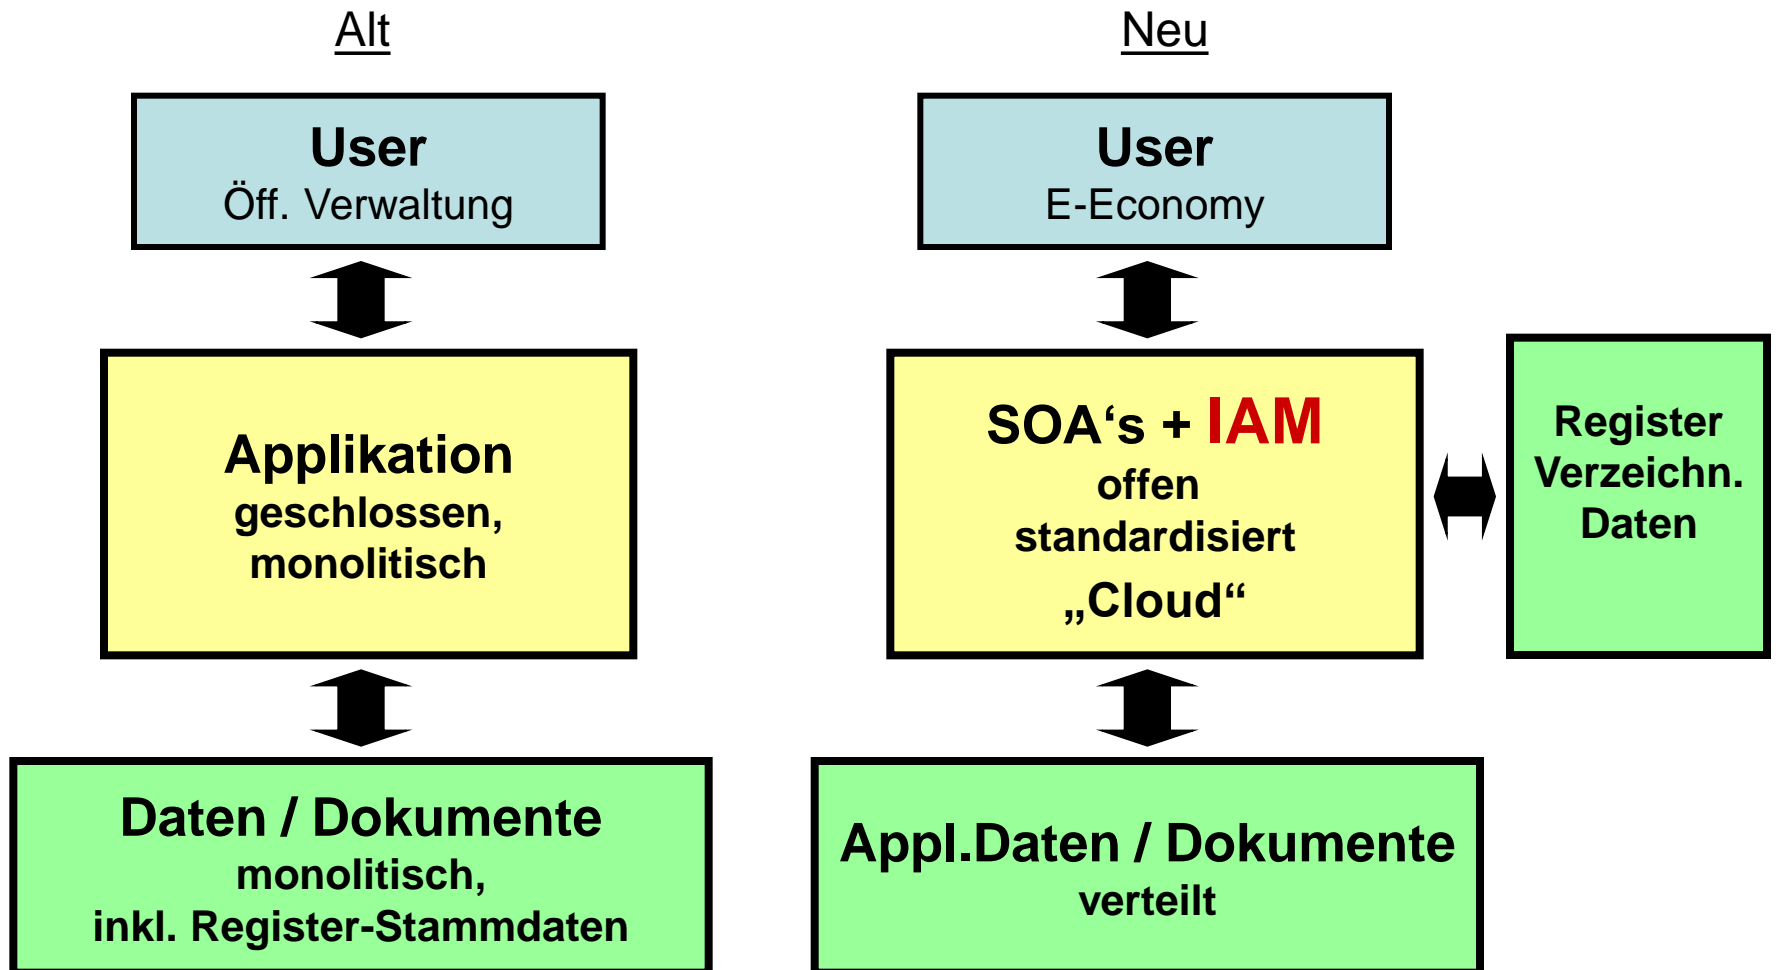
Alt

User
Öff. Verwaltung

Applikation
geschlossen,
monolitisch

Daten / Dokumente
monolitisch,
inkl. Register-Stammdaten

Neu

User
E-Economy

SOA‘s + IAM
offen
standardisiert
„Cloud“

Register
Verzeichn.
Daten

Appl.Daten / Dokumente
verteilt